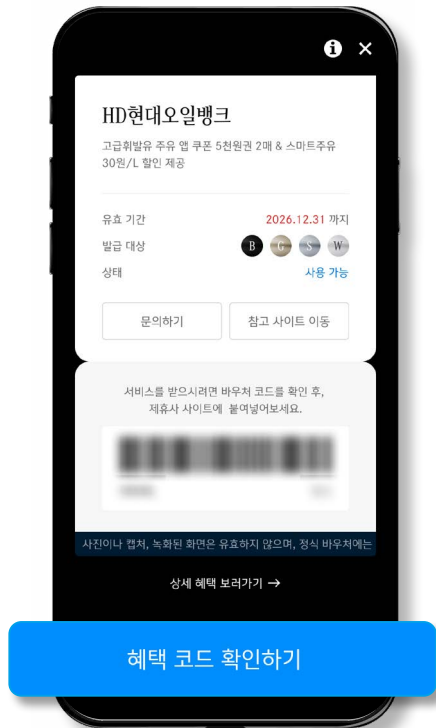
i ×

HD현대오일뱅크

고급휘발유 주유 앱 쿠폰 5천원권 2매 & 스마트주유 30원/L 할인 제공

유효 기간 2026.12.31 까지

발급 대상 B G S W

상태 사용 가능

문의하기

참고 사이트 이동

서비스를 받으시려면 바우처 코드를 확인 후, 제휴사 사이트에 붙여넣어보세요.

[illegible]

사진이나 캡처, 녹화된 화면은 유효하지 않으며, 정식 바우처에는

상세 혜택 보러가기 →

혜택 코드 확인하기